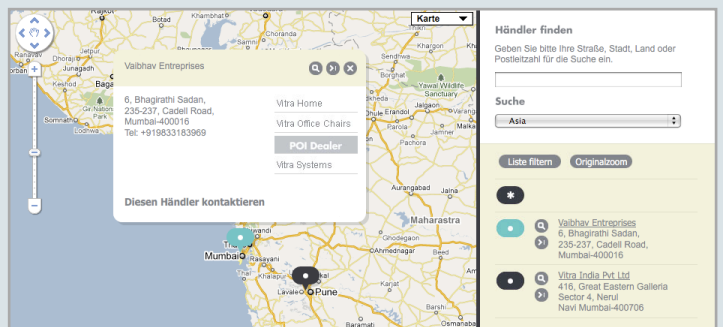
Karte

Khambhat
Bhavnagar
Bhar
Keshod
Baga
Gir
Nashik
Vaibhav Entreprises
6, Bhagirathi Sadan, 235-237, Cadell Road, Mumbai-400016
Tel: +919833183969
Vitra Home
Vitra Office Chairs
POI Dealer
Vitra Systems
Diesen Händler kontaktieren
Aurangabad
Maharastra
Thane
Mumbai
Pune
Lavale
Navi

Händler finden
Geben Sie bitte Ihre Straße, Stadt, Land oder Postleitzahl für die Suche ein.
Suche
Asia
Liste filtern
Originalzoom
Vaibhav Entreprises
6, Bhagirathi Sadan, 235-237, Cadell Road, Mumbai-400016
Vitra India Pvt Ltd
416, Great Eastern Galleria
Sector 4, Nerul
Navi Mumbai-400706